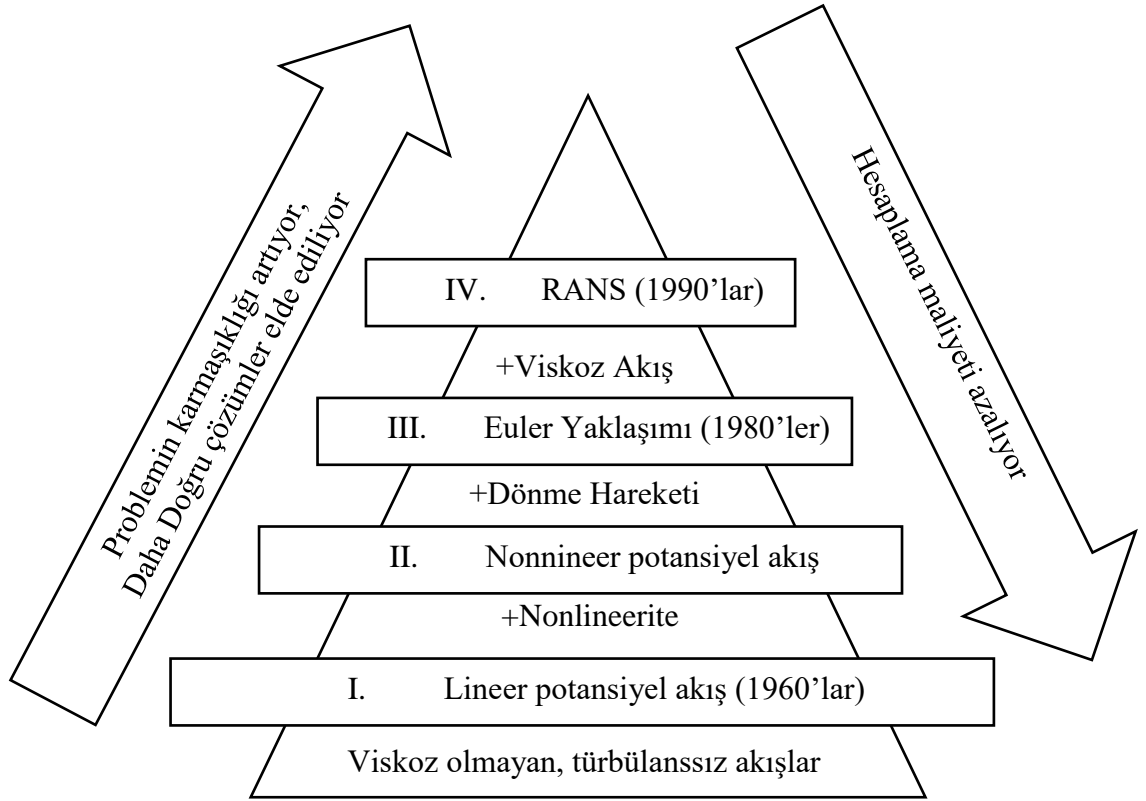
Problemin karmaşıklığı artıyor, Daha Doğru çözümler elde ediliyor

Hesaplama maliyeti azalıyor

IV. RANS (1990'lar)

+Viskoz Akış

III. Euler Yaklaşımı (1980'ler)

+Dönme Hareketi

II. Nonnineer potansiyel akış

+Nonlineerite

I. Lineer potansiyel akış (1960'lar)

Viskoz olmayan, türbülanssız akışlar